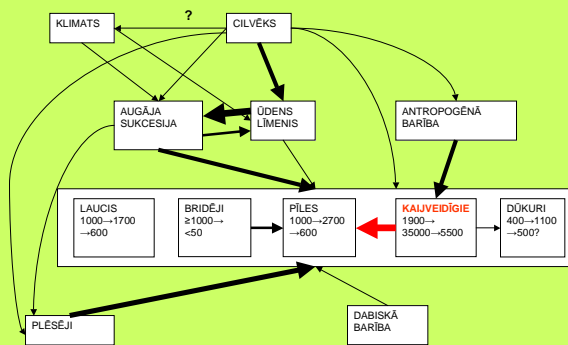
KLIMATS

?

CILVĒKS

AUGĀJA SUKCESIJA

ŪDENS LĪMENIS

ANTROPOGĒNĀ BARĪBA

LAUCIS
$1000 \rightarrow 1700 \rightarrow 600$

BRIDĒJI
$\geq 1000 \rightarrow$ $<50$

PĪLES
$1000 \rightarrow 2700 \rightarrow 600$

KAIJVEIDĪGIE
$1900 \rightarrow$ $35000 \rightarrow 5500$

DŪKURI
$400 \rightarrow 1100 \rightarrow 500?$

PLĒSĒJI

DABISKĀ BARĪBA